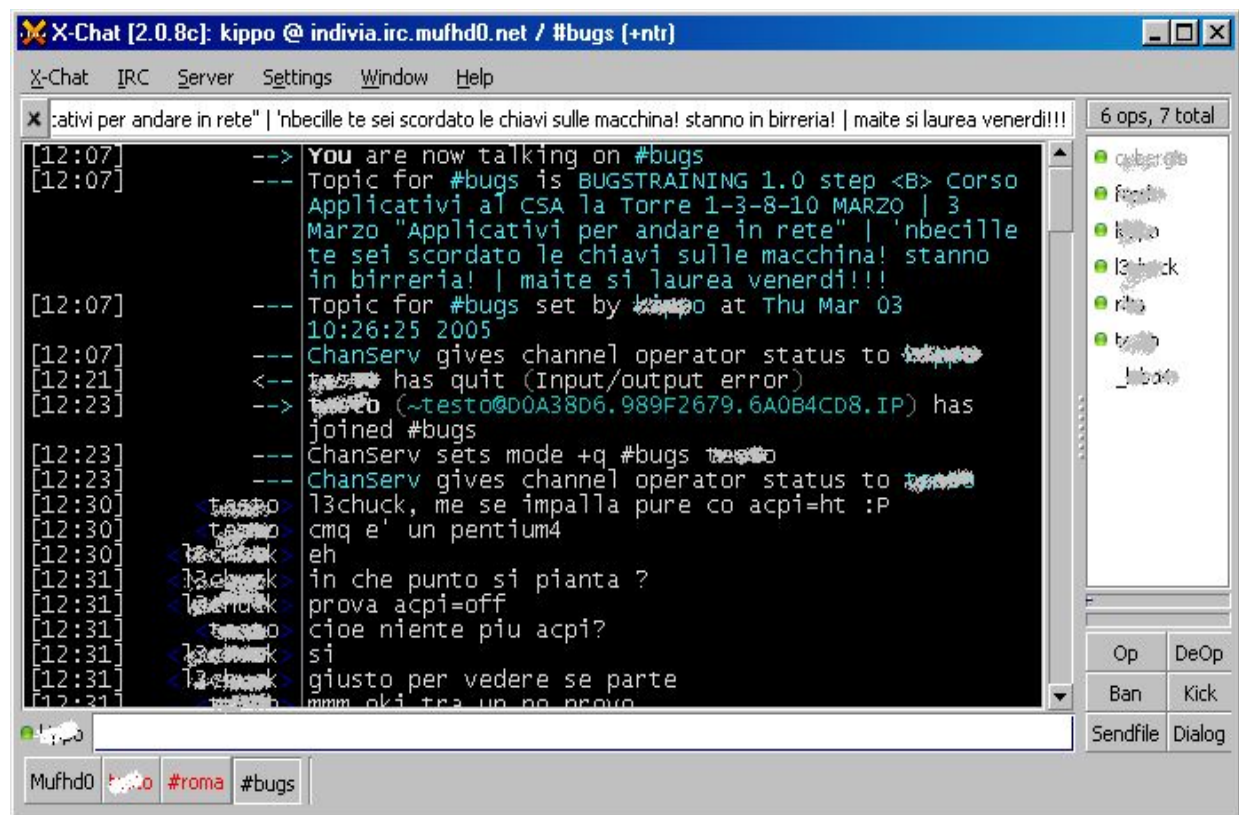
X-Chat [2.0.8c]: kippo @ indivia.irc.mufhd0.net / #bugs (+ntr)

X-Chat IRC Server Settings Window Help

x :ativi per andare in rete" | 'nbecille te sei scordato le chiavi sulle macchina! stanno in birreria! | maite si laurea venerdi!!!

6 ops, 7 total

[12:07] --> You are now talking on #bugs
[12:07] --- Topic for #bugs is BUGSTRAINING 1.0 step <B> Corso Applicativi al CSA la Torre 1-3-8-10 MARZO | 3 Marzo "Applicativi per andare in rete" | 'nbecille te sei scordato le chiavi sulle macchina! stanno in birreria! | maite si laurea venerdi!!!
[12:07] --- Topic for #bugs set by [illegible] at Thu Mar 03 10:26:25 2005
[12:07] --- ChanServ gives channel operator status to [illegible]
[12:21] <-- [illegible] has quit (Input/output error)
[12:23] --> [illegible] (~testo@D0A38D6.989F2679.6A0B4CD8.IP) has joined #bugs
[12:23] --- ChanServ sets mode +q #bugs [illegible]
[12:23] --- ChanServ gives channel operator status to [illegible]
[12:30] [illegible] l3chuck, me se impalla pure co acpi=ht :P
[12:30] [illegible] cmq e' un pentium4
[12:30] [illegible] eh
[12:31] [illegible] in che punto si pianta ?
[12:31] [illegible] prova acpi=off
[12:31] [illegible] cioe niente piu acpi?
[12:31] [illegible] si
[12:31] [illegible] giusto per vedere se parte
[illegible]

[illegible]
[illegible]
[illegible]
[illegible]
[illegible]
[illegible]
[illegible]

Op DeOp
Ban Kick
Sendfile Dialog

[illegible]

Mufhd0 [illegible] #roma #bugs